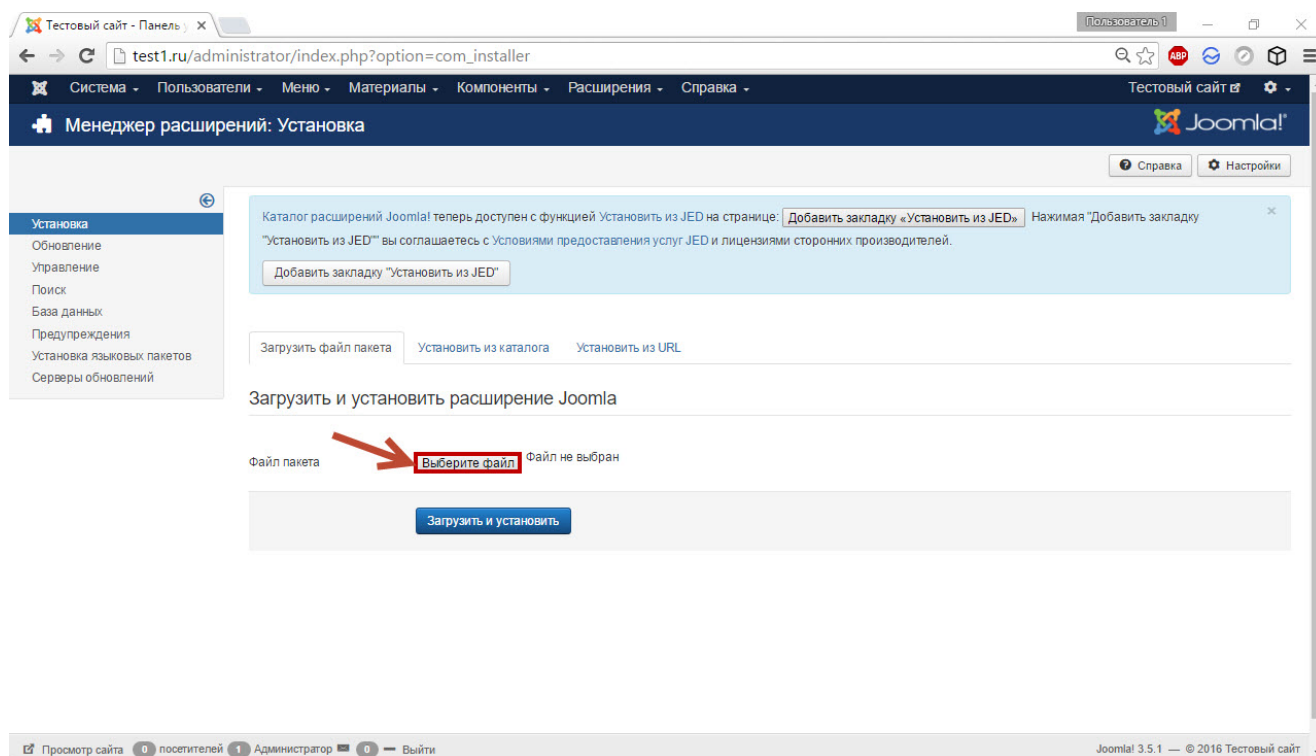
Тестовый сайт - Панель у ×

Пользователь 1

test1.ru/administrator/index.php?option=com_installer

ABP

Система ▾ Пользователи ▾ Меню ▾ Материалы ▾ Компоненты ▾ Расширения ▾ Справка ▾

Тестовый сайт

Менеджер расширений: Установка

Joomla!

Справка Настройки

Установка
Обновление
Управление
Поиск
База данных
Предупреждения
Установка языковых пакетов
Серверы обновлений

Каталог расширений Joomla! теперь доступен с функцией Установить из JED на странице: Добавить закладку «Установить из JED» Нажимая "Добавить закладку "Установить из JED"" вы соглашаетесь с Условиями предоставления услуг JED и лицензиями сторонних производителей.

Добавить закладку "Установить из JED"

×

Загрузить файл пакета Установить из каталога Установить из URL

Загрузить и установить расширение Joomla

Файл пакета Выберите файл Файл не выбран

Загрузить и установить

Просмотр сайта 0 посетителей 1 Администратор 0 — Выйти

Joomla! 3.5.1 — © 2016 Тестовый сайт